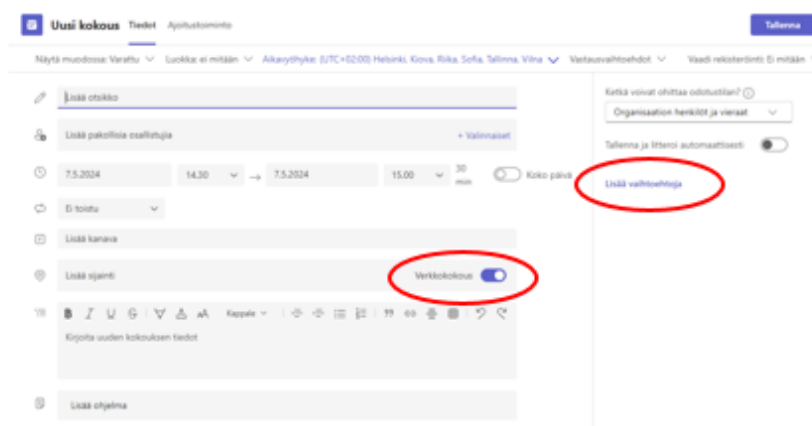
Uusi kokous Tiedot Ajoitustoiminto

Tallenna

Näytä muodossa: Varattu Luokka: ei mitään Aikavyöhyke: (UTC+02:00) Helsinki, Kiova, Riika, Sofia, Tallinna, Vilna Vastausvaihtoehdot Vaadi rekisteröinti: Ei mitään

Lisää otsikko

Lisää pakollisia osallistujia + Valinnaiset

7.5.2024 14.30 → 7.5.2024 15.00 30 min Koko päivä

Ei toistu

Lisää kanava

Lisää sijainti Verkkokokous

Kappale

Kirjoita uuden kokouksen tiedot

Lisää ohjelma

Ketkä voivat ohittaa odotustilan?

Organisaation henkilöt ja vieraat

Tallenna ja litteroi automaattisesti

Lisää vaihtoehtoja